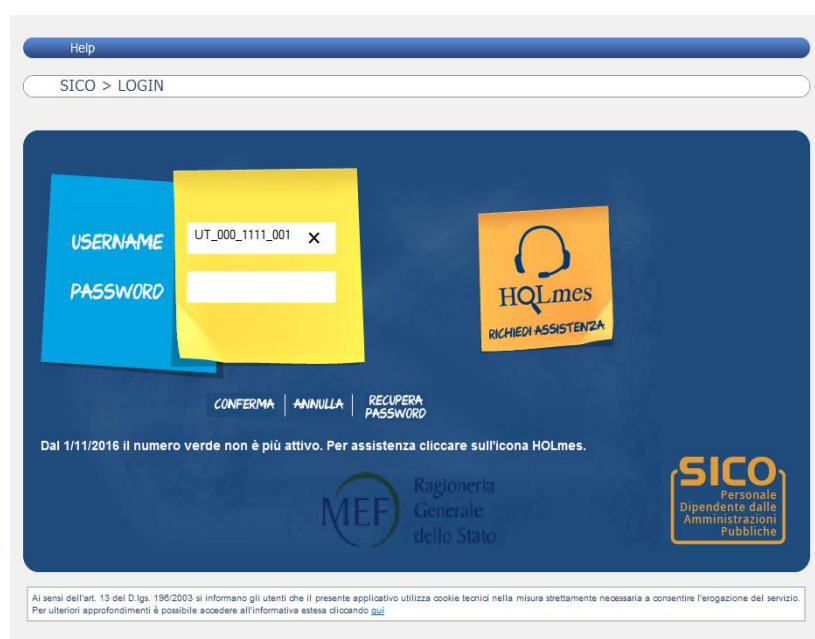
Help

SICO > LOGIN

USERNAME
UT_000_1111_001 ✕
PASSWORD

HOLmes
RICHIEDI ASSISTENZA

CONFERMA | ANNULLA | RECUPERA PASSWORD

Dal 1/11/2016 il numero verde non è più attivo. Per assistenza cliccare sull'icona HOLmes.

MEF Ragioneria Generale dello Stato

SICO Personale Dipendente dalle Amministrazioni Pubbliche

Ai sensi dell'art. 13 del D.lgs. 196/2003 si informano gli utenti che il presente applicativo utilizza cookie tecnici nella misura strettamente necessaria a consentire l'erogazione del servizio. Per ulteriori approfondimenti è possibile accedere all'informativa estesa cliccando qui